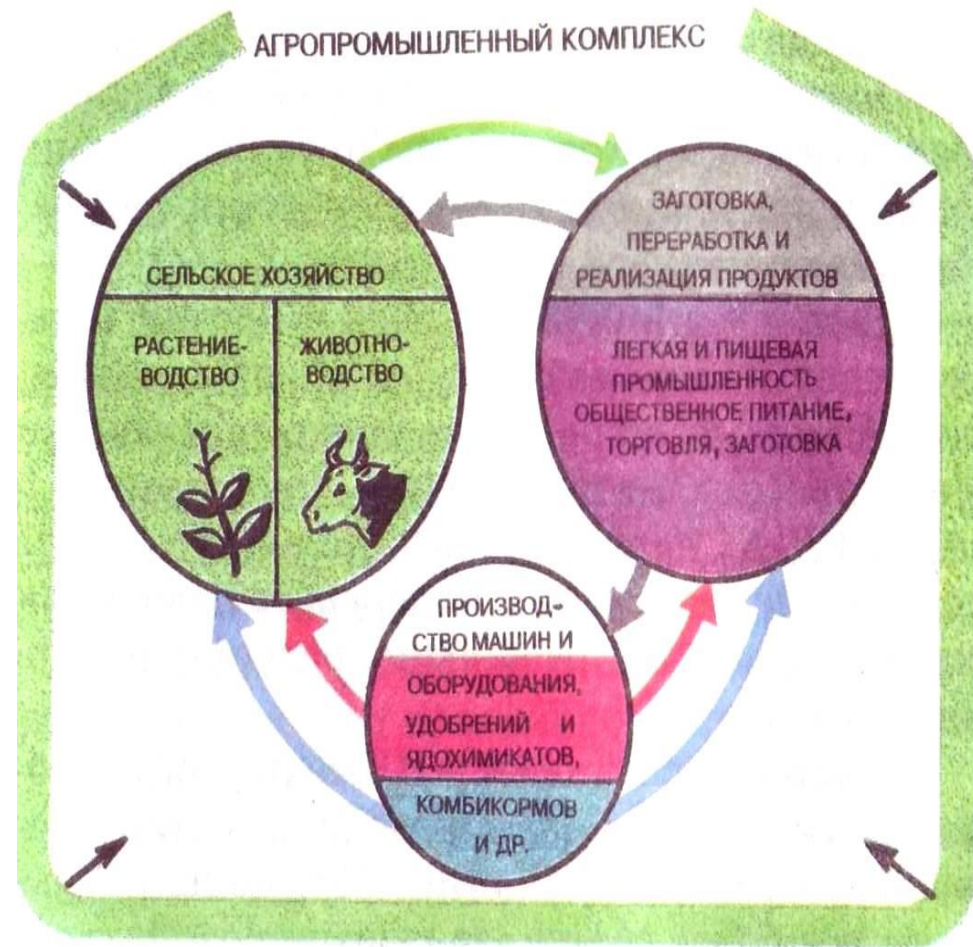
АГРОПРОМЫШЛЕННЫЙ КОМПЛЕКС

СЕЛЬСКОЕ ХОЗЯЙСТВО

РАСТЕНИЕВОДСТВО

ЖИВОТНОВОДСТВО

ЗАГОТОВКА, ПЕРЕРАБОТКА И РЕАЛИЗАЦИЯ ПРОДУКТОВ

ЛЕГКАЯ И ПИЩЕВАЯ ПРОМЫШЛЕННОСТЬ ОБЩЕСТВЕННОЕ ПИТАНИЕ, ТОРГОВЛЯ, ЗАГОТОВКА

ПРОИЗВОДСТВО МАШИН И ОБОРУДОВАНИЯ, УДОБРЕНИЙ И ЯДОХИМИКАТОВ, КОМБИКОРМОВ И ДР.